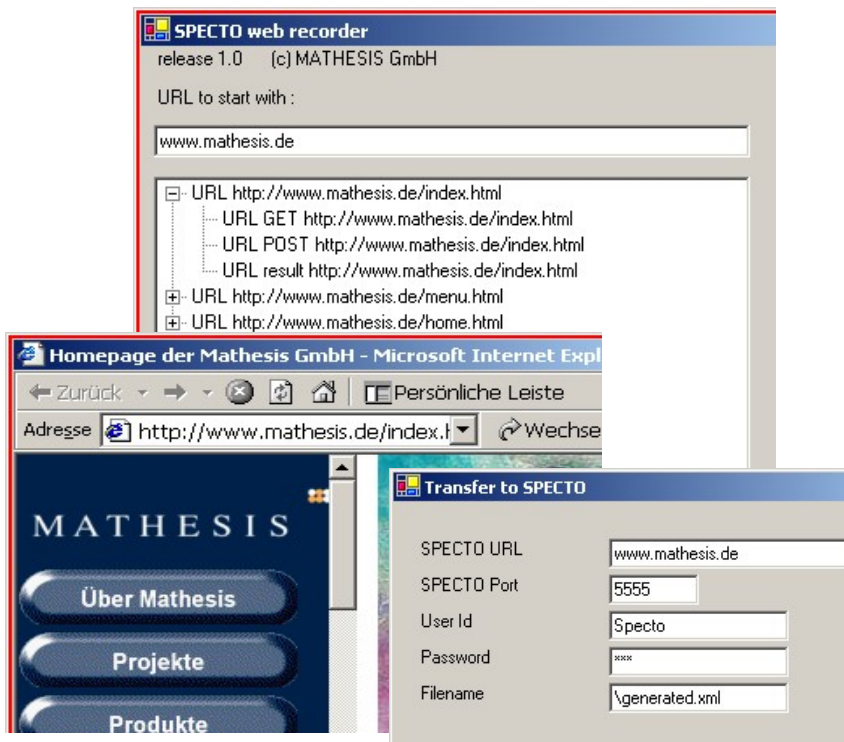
SPECTO web recorder

release 1.0 (c) MATHESIS GmbH

URL to start with :

www.mathesis.de

URL http://www.mathesis.de/index.html
URL GET http://www.mathesis.de/index.html
URL POST http://www.mathesis.de/index.html
URL result http://www.mathesis.de/index.html
URL http://www.mathesis.de/menu.html
URL http://www.mathesis.de/home.html

Homepage der Mathesis GmbH - Microsoft Internet Expl

Zurück Persönliche Leiste

Adresse http://www.mathesis.de/index.h Wechse

MATHESIS

Über Mathesis

Projekte

Produkte

Transfer to SPECTO

SPECTO URL www.mathesis.de
SPECTO Port 5555
User Id Specto
Password ***
Filename \generated.xml